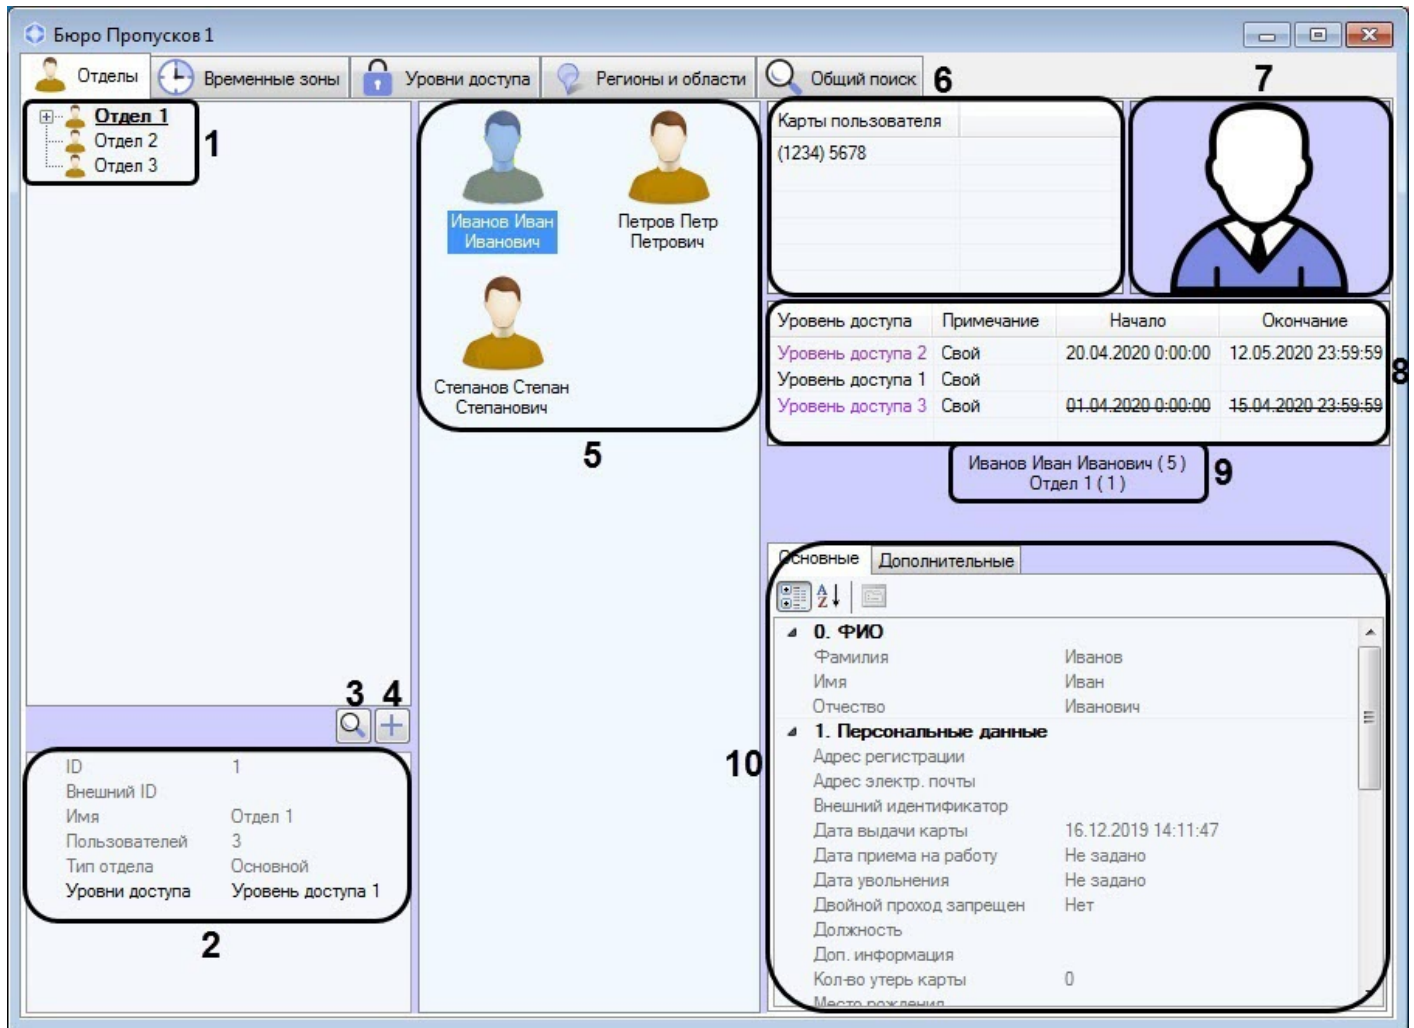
Бюро Пропусков 1

Отделы | Временные зоны | Уровни доступа | Регионы и области | Общий поиск

6

7

Отдел 1
Отдел 2
Отдел 3

1

Иванов Иван Иванович

Петров Петр Петрович

Степанов Степан Степанович

5

Карты пользователя
(1234) 5678

| Уровень доступа | Примечание | Начало | Окончание |
|---|---|---|---|
| Уровень доступа 2 | Свой | 20.04.2020 0:00:00 | 12.05.2020 23:59:59 |
| Уровень доступа 1 | Свой | | |
| Уровень доступа 3 | Свой | ~~01.04.2020 0:00:00~~ | ~~15.04.2020 23:59:59~~ |

8

Иванов Иван Иванович ( 5 )
Отдел 1 ( 1 )

9

3 4

| | |
|---|---|
| ID | 1 |
| Внешний ID | |
| Имя | Отдел 1 |
| Пользователей | 3 |
| Тип отдела | Основной |
| Уровни доступа | Уровень доступа 1 |

2

Основные | Дополнительные

10

0. ФИО
| | |
|---|---|
| Фамилия | Иванов |
| Имя | Иван |
| Отчество | Иванович |

1. Персональные данные
| | |
|---|---|
| Адрес регистрации | |
| Адрес электр. почты | |
| Внешний идентификатор | |
| Дата выдачи карты | 16.12.2019 14:11:47 |
| Дата приема на работу | Не задано |
| Дата увольнения | Не задано |
| Двойной проход запрещен | Нет |
| Должность | |
| Доп. информация | |
| Кол-во утерь карты | 0 |
| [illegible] | |